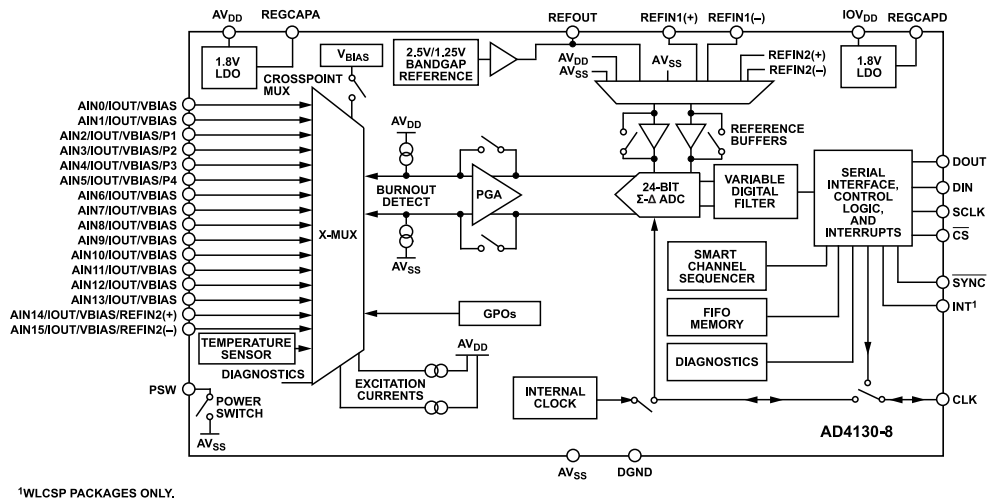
$AV_{DD}$ REGCAPA

1.8V LDO

$V_{BIAS}$

CROSSPOINT MUX

AIN0/IOUT/VBIAS
AIN1/IOUT/VBIAS
AIN2/IOUT/VBIAS/P1
AIN3/IOUT/VBIAS/P2
AIN4/IOUT/VBIAS/P3
AIN5/IOUT/VBIAS/P4
AIN6/IOUT/VBIAS
AIN7/IOUT/VBIAS
AIN8/IOUT/VBIAS
AIN9/IOUT/VBIAS
AIN10/IOUT/VBIAS
AIN11/IOUT/VBIAS
AIN12/IOUT/VBIAS
AIN13/IOUT/VBIAS
AIN14/IOUT/VBIAS/REFIN2(+)
AIN15/IOUT/VBIAS/REFIN2(–)

TEMPERATURE SENSOR

DIAGNOSTICS

X-MUX

PSW

POWER SWITCH

$AV_{SS}$

REFOUT

2.5V/1.25V BANDGAP REFERENCE

$AV_{DD}$
$AV_{SS}$

REFIN1(+) REFIN1(–)

$AV_{SS}$

REFIN2(+)
REFIN2(–)

$IOV_{DD}$ REGCAPD

1.8V LDO

REFERENCE BUFFERS

$AV_{DD}$

BURNOUT DETECT

$AV_{SS}$

PGA

24-BIT Σ-Δ ADC

VARIABLE DIGITAL FILTER

SERIAL INTERFACE, CONTROL LOGIC, AND INTERRUPTS

DOUT
DIN
SCLK
$\overline{CS}$

SMART CHANNEL SEQUENCER

$\overline{SYNC}$

INT$^1$

FIFO MEMORY

DIAGNOSTICS

GPOs

$AV_{DD}$

EXCITATION CURRENTS

INTERNAL CLOCK

CLK

AD4130-8

$AV_{SS}$ DGND

$^1$WLCSP PACKAGES ONLY.